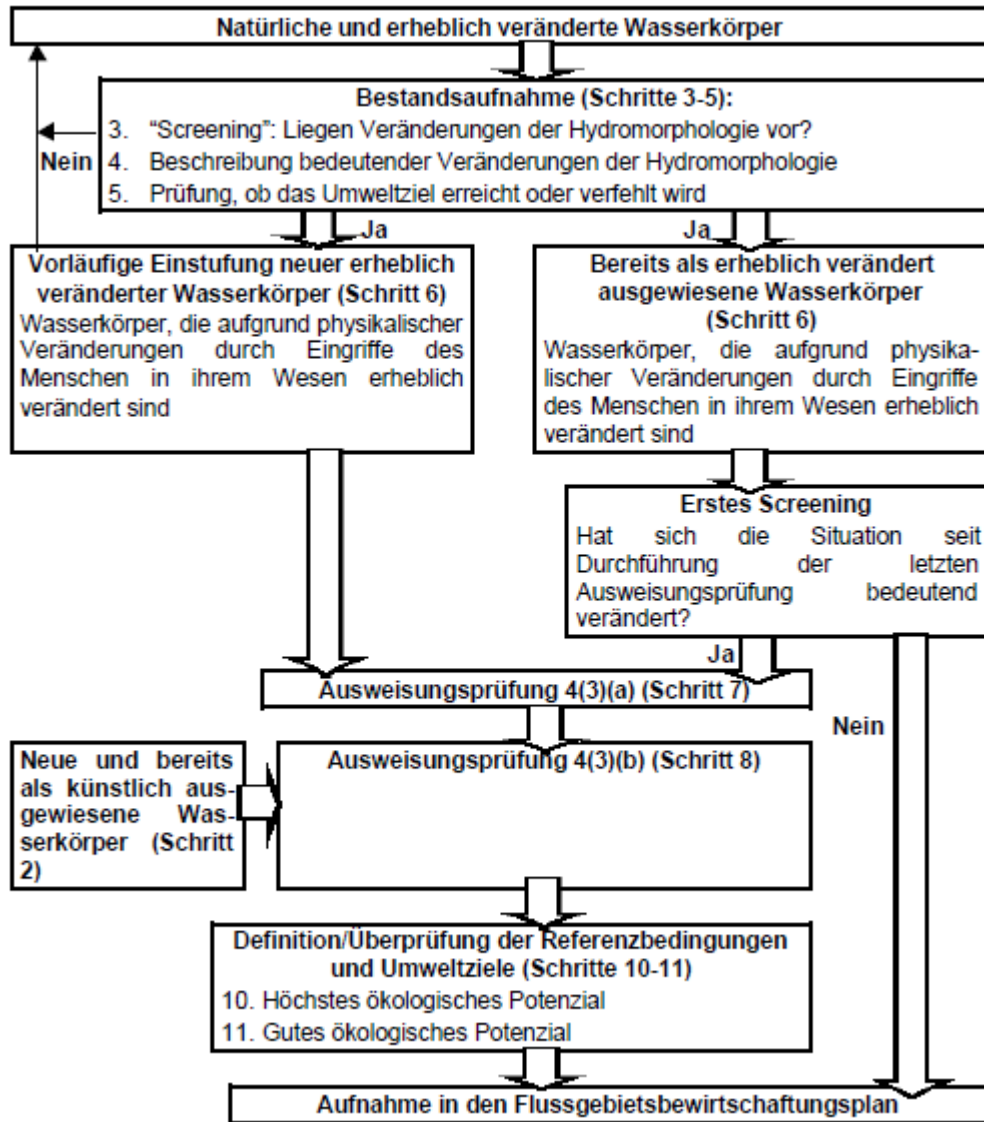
Natürliche und erheblich veränderte Wasserkörper

Bestandsaufnahme (Schritte 3-5):
3. "Screening": Liegen Veränderungen der Hydromorphologie vor?
4. Beschreibung bedeutender Veränderungen der Hydromorphologie
5. Prüfung, ob das Umweltziel erreicht oder verfehlt wird

Nein

Ja

Ja

Vorläufige Einstufung neuer erheblich veränderter Wasserkörper (Schritt 6)
Wasserkörper, die aufgrund physikalischer Veränderungen durch Eingriffe des Menschen in ihrem Wesen erheblich verändert sind

Bereits als erheblich verändert ausgewiesene Wasserkörper (Schritt 6)
Wasserkörper, die aufgrund physikalischer Veränderungen durch Eingriffe des Menschen in ihrem Wesen erheblich verändert sind

Erstes Screening
Hat sich die Situation seit Durchführung der letzten Ausweisungsprüfung bedeutend verändert?

Ja

Ausweisungsprüfung 4(3)(a) (Schritt 7)

Nein

Neue und bereits als künstlich ausgewiesene Wasserkörper (Schritt 2)

Ausweisungsprüfung 4(3)(b) (Schritt 8)

Definition/Überprüfung der Referenzbedingungen und Umweltziele (Schritte 10-11)
10. Höchstes ökologisches Potenzial
11. Gutes ökologisches Potenzial

Aufnahme in den Flussgebietsbewirtschaftungsplan